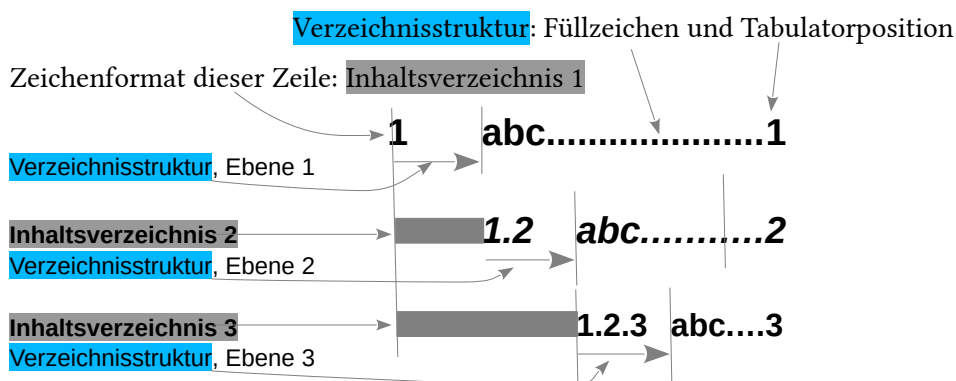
Verzeichnisstruktur: Füllzeichen und Tabulatorposition

Zeichenformat dieser Zeile: Inhaltsverzeichnis 1

1 abc......................1

Verzeichnisstruktur, Ebene 1

Inhaltsverzeichnis 2

1.2 abc..........2

Verzeichnisstruktur, Ebene 2

Inhaltsverzeichnis 3

1.2.3 abc....3

Verzeichnisstruktur, Ebene 3